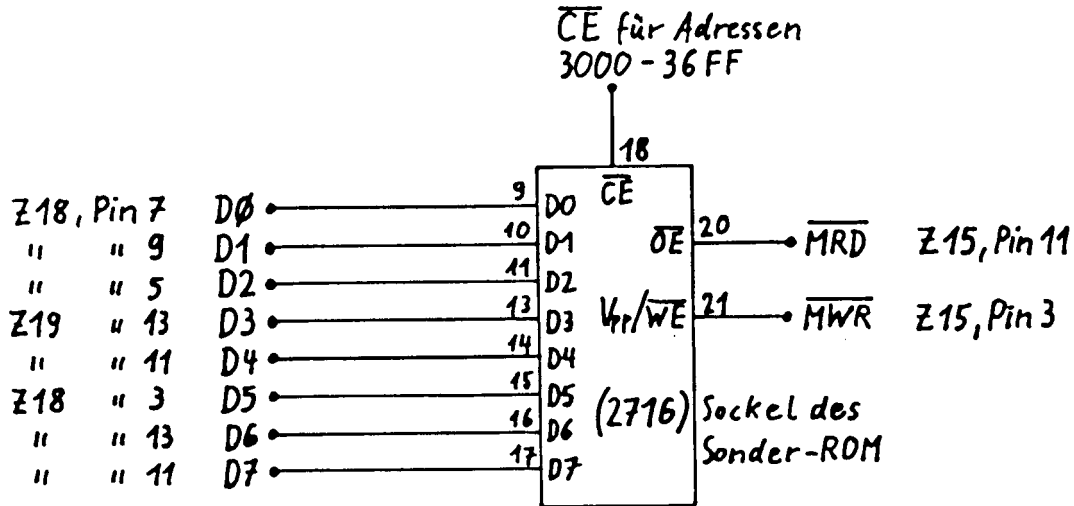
$\overline{CE}$ für Adressen
3000 - 36FF

18
$\overline{CE}$

Z18, Pin 7 DØ 9 D0
" " 9 D1 10 D1
" " 5 D2 11 D2
Z19 " 13 D3 13 D3
" " 11 D4 14 D4
Z18 " 3 D5 15 D5
" " 13 D6 16 D6
" " 11 D7 17 D7

$\overline{OE}$ 20 $\overline{MRD}$ Z15, Pin 11
$V_{PP}/\overline{WE}$ 21 $\overline{MWR}$ Z15, Pin 3

(2716) Sockel des Sonder-ROM